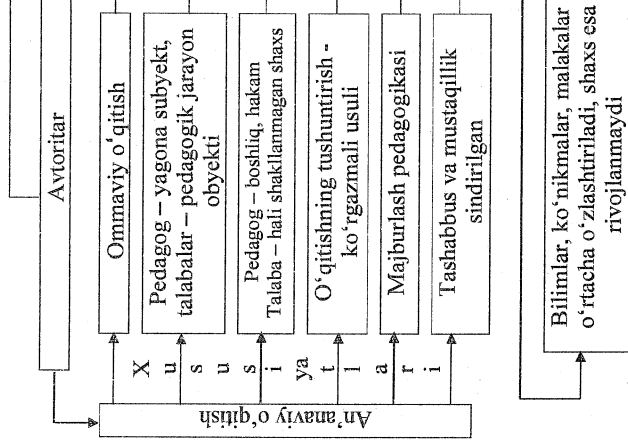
Avtoritar

An'anaviy o'qitish

X u s u s i ya t l a r i

Ommaviy o'qitish

Pedagog – yagona subyekt, talabalar – pedagogik jarayon obyekti

Pedagog – boshliq, hakam Talaba – hali shakllanmagan shaxs

O'qitishning tushuntirish - ko'rgazmali usuli

Majburlash pedagogikasi

Tashabbus va mustaqillik sindirilgan

Bilimlar, ko'nikmalar, malakalar o'rtacha o'zlashtiriladi, shaxs esa rivojlanmaydi